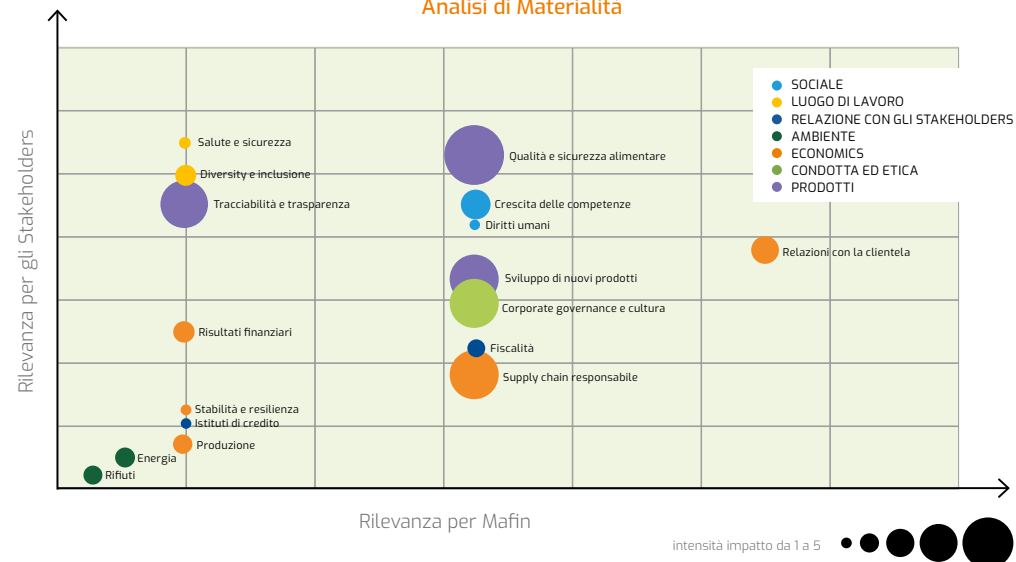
Analisi di Materialità

SOCIALE
LUOGO DI LAVORO
RELAZIONE CON GLI STAKEHOLDERS
AMBIENTE
ECONOMICS
CONDOTTA ED ETICA
PRODOTTI

Rilevanza per gli Stakeholders

Salute e sicurezza
Diversity e inclusione
Tracciabilità e trasparenza
Qualità e sicurezza alimentare
Crescita delle competenze
Diritti umani
Relazioni con la clientela
Sviluppo di nuovi prodotti
Corporate governance e cultura
Risultati finanziari
Fiscalità
Supply chain responsabile
Stabilità e resilienza
Istituti di credito
Produzione
Energia
Rifiuti

Rilevanza per Mafin

intensità impatto da 1 a 5